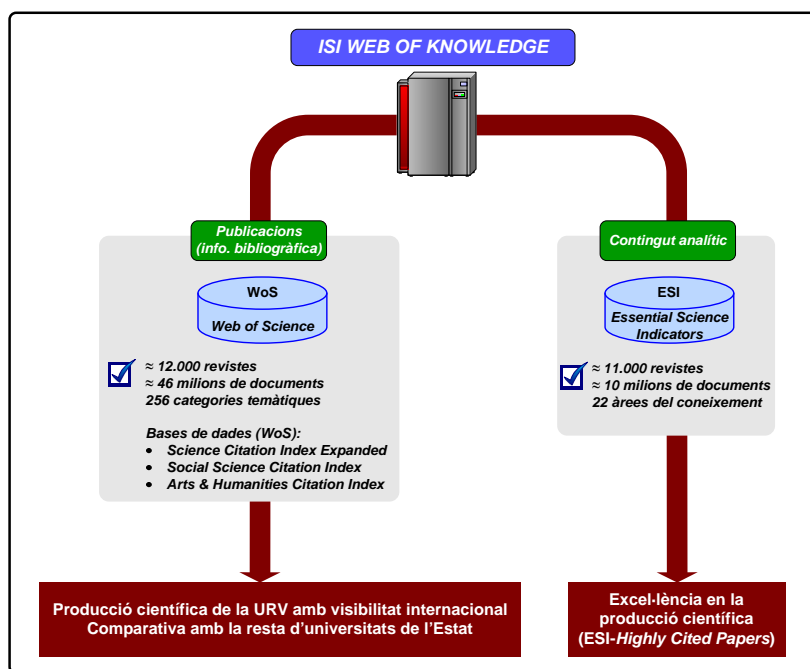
ISI WEB OF KNOWLEDGE

Publicacions (info. bibliogràfica)

WoS
Web of Science

≈ 12.000 revistes
≈ 46 milions de documents
256 categories temàtiques

Bases de dades (WoS):
• Science Citation Index Expanded
• Social Science Citation Index
• Arts & Humanities Citation Index

Contingut analític

ESI
Essential Science Indicators

≈ 11.000 revistes
≈ 10 milions de documents
22 àrees del coneixement

Producció científica de la URV amb visibilitat internacional
Comparativa amb la resta d'universitats de l'Estat

Excel·lència en la producció científica
(ESI-Highly Cited Papers)